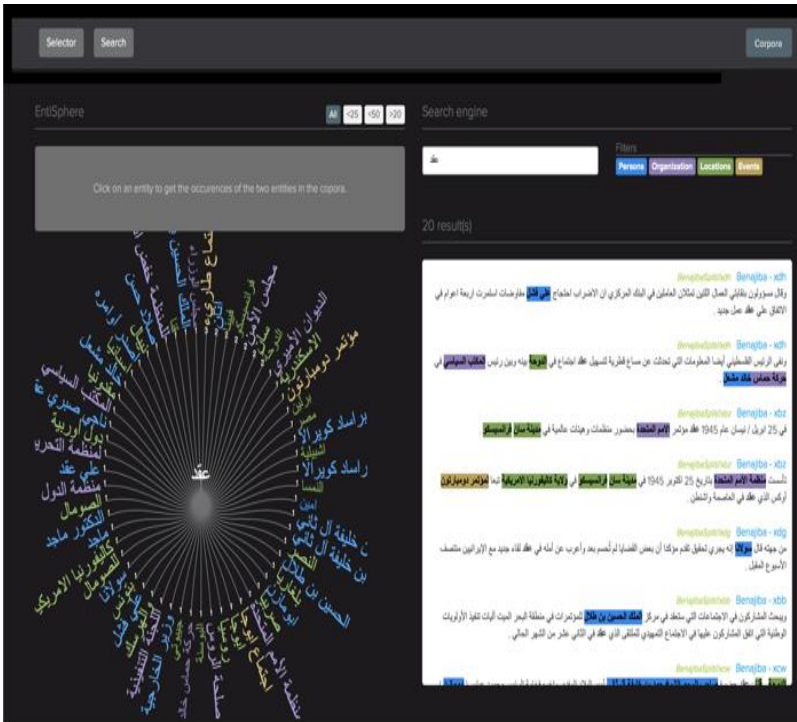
Selector Search

Corpora

EntiSphere

All <25 <50 >20

Click on an entity to get the occurences of the two entities in the corpora.

عقد

مؤتمر دومبارتون
راساد كوير
براساد كوير
منظمة الدول
علي عقد
الصومال
كاليفورنيا الامريكي
مجلس الأمن
الديوان
منظمة التحرير

Search engine

عقد

Filters

Persons Organization Locations Events

20 result(s)

Benajiba - xdh

وقال مسؤولون بنقابتي العمال اللتين تمثلان العاملين في البنك المركزي ان الاضراب احتجاج على فشل مفاوضات استمرت اربعة اعوام في الاتفاق على عقد عمل جديد .

Benajiba - xdh

وفي الرئيس الفلسطيني أيضا المعلومات التي تحدثت عن مساع قطرية لتسهيل عقد اجتماع في الدوحة بينه وبين رئيس المكتب السياسي في حركة حماس خالد مشعل

Benajiba - xbz

في 25 ابريل / نيسان عام 1945 عقد مؤتمر الامم المتحدة بحضور منظمات وهيئات عالمية في مدينة سان فرانسيسكو

Benajiba - xbz

تأسست منظمة الامم المتحدة بتاريخ 25 اكتوبر 1945 في مدينة سان فرانسيسكو في ولاية كاليفورنيا الامريكية تبعا لمؤتمر دومبارتون أوكس الذي عقد في العاصمة واشنطن

Benajiba - xdg

من جهته قال سولانا إنه يجري تحقيق تقدم مؤكدا أن بعض القضايا لم تحسم بعد وأعرب عن أمله في عقد لقاء جديد مع الإيرانيين منتصف الأسبوع المقبل .

Benajiba - xbb

ويبحث المشاركون في الاجتماعات التي ستعقد في مركز الملك الحسين بن طلال للمؤتمرات في منطقة البحر الميت آليات تنفيذ الأولويات الوطنية التي اتفق المشاركون عليها في الاجتماع التمهيدي للملتقى الذي عقد في الثاني عشر من الشهر الحالي .

Benajiba - xcw